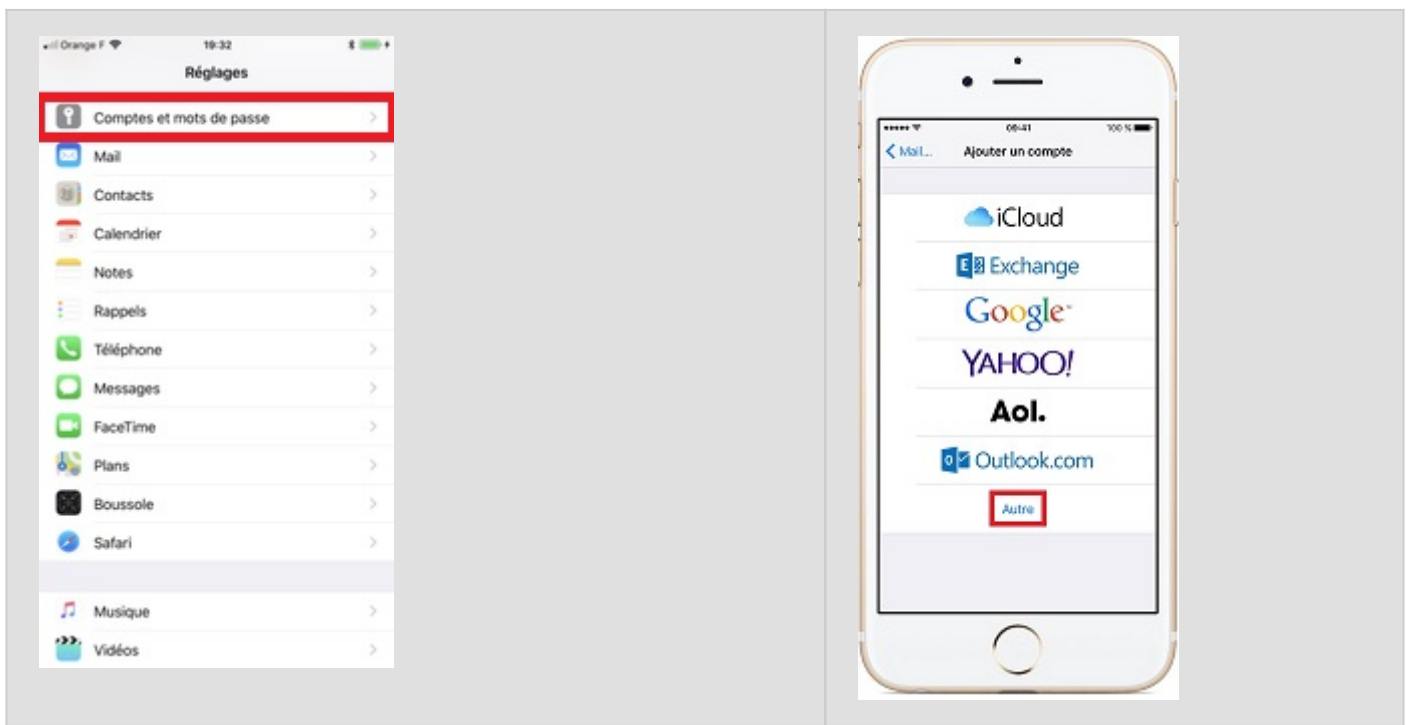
Orange F 19:32

Réglages

Comptes et mots de passe

Mail

Contacts

Calendrier

Notes

Rappels

Téléphone

Messages

FaceTime

Plans

Boussole

Safari

Musique

Vidéos

09:41 100 %

< Mail... Ajouter un compte

iCloud

Exchange

Google

YAHOO!

Aol.

Outlook.com

Autre